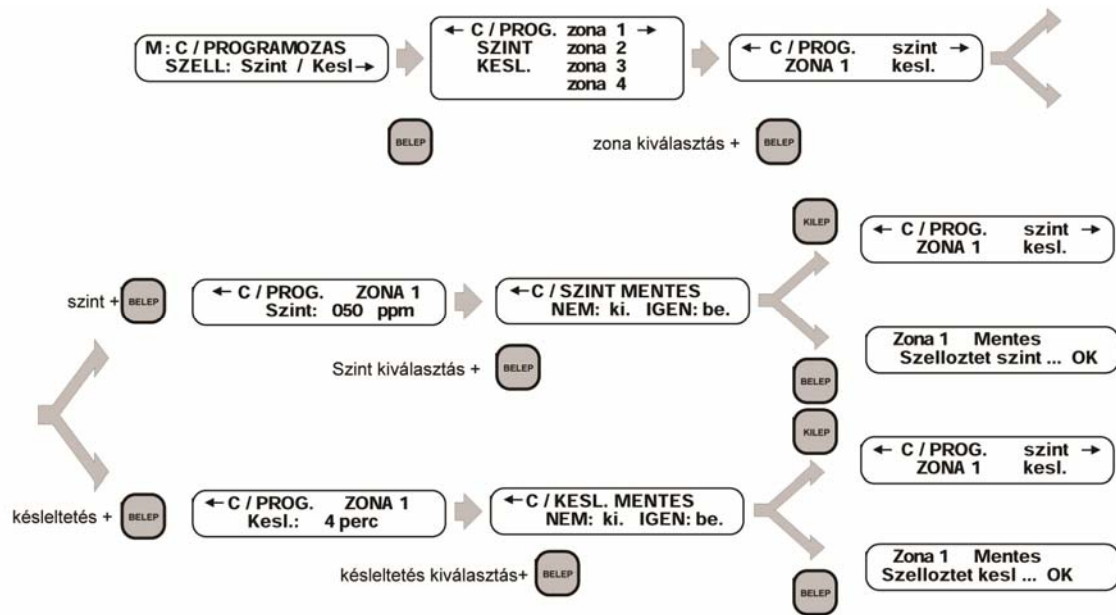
M: C / PROGRAMOZAS
SZELL: Szint / Kesl →

← C / PROG. zona 1 →
SZINT zona 2
KESL. zona 3
zona 4

← C / PROG. szint →
ZONA 1 kesl.

BELEP

zona kiválasztás + BELEP

KILEP

← C / PROG. szint →
ZONA 1 kesl.

szint + BELEP

← C / PROG. ZONA 1
Szint: 050 ppm

← C / SZINT MENTES
NEM: ki. IGEN: be.

Zona 1 Mentes
Szelloztet szint ... OK

Szint kiválasztás + BELEP

BELEP

KILEP

← C / PROG. szint →
ZONA 1 kesl.

késleltetés + BELEP

← C / PROG. ZONA 1
Kesl.: 4 perc

← C / KESL. MENTES
NEM: ki. IGEN: be.

Zona 1 Mentes
Szelloztet kesl ... OK

késleltetés kiválasztás+ BELEP

BELEP